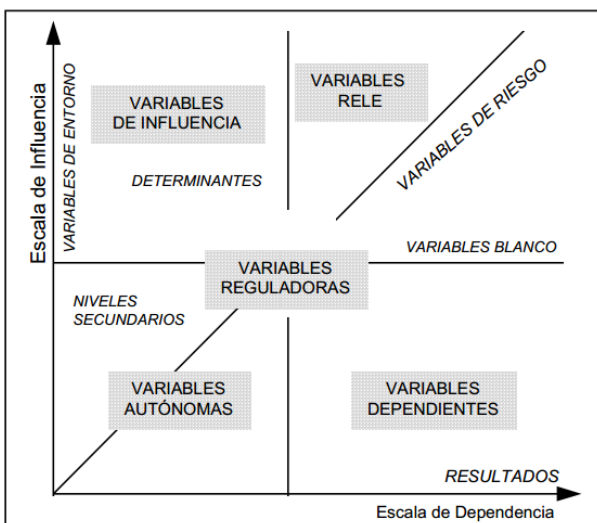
Escala de Influencia

VARIABLES DE ENTORNO

VARIABLES DE INFLUENCIA

DETERMINANTES

VARIABLES RELE

VARIABLES DE RIESGO

VARIABLES BLANCO

VARIABLES REGULADORAS

NIVELES SECUNDARIOS

VARIABLES AUTÓNOMAS

VARIABLES DEPENDIENTES

RESULTADOS

Escala de Dependencia